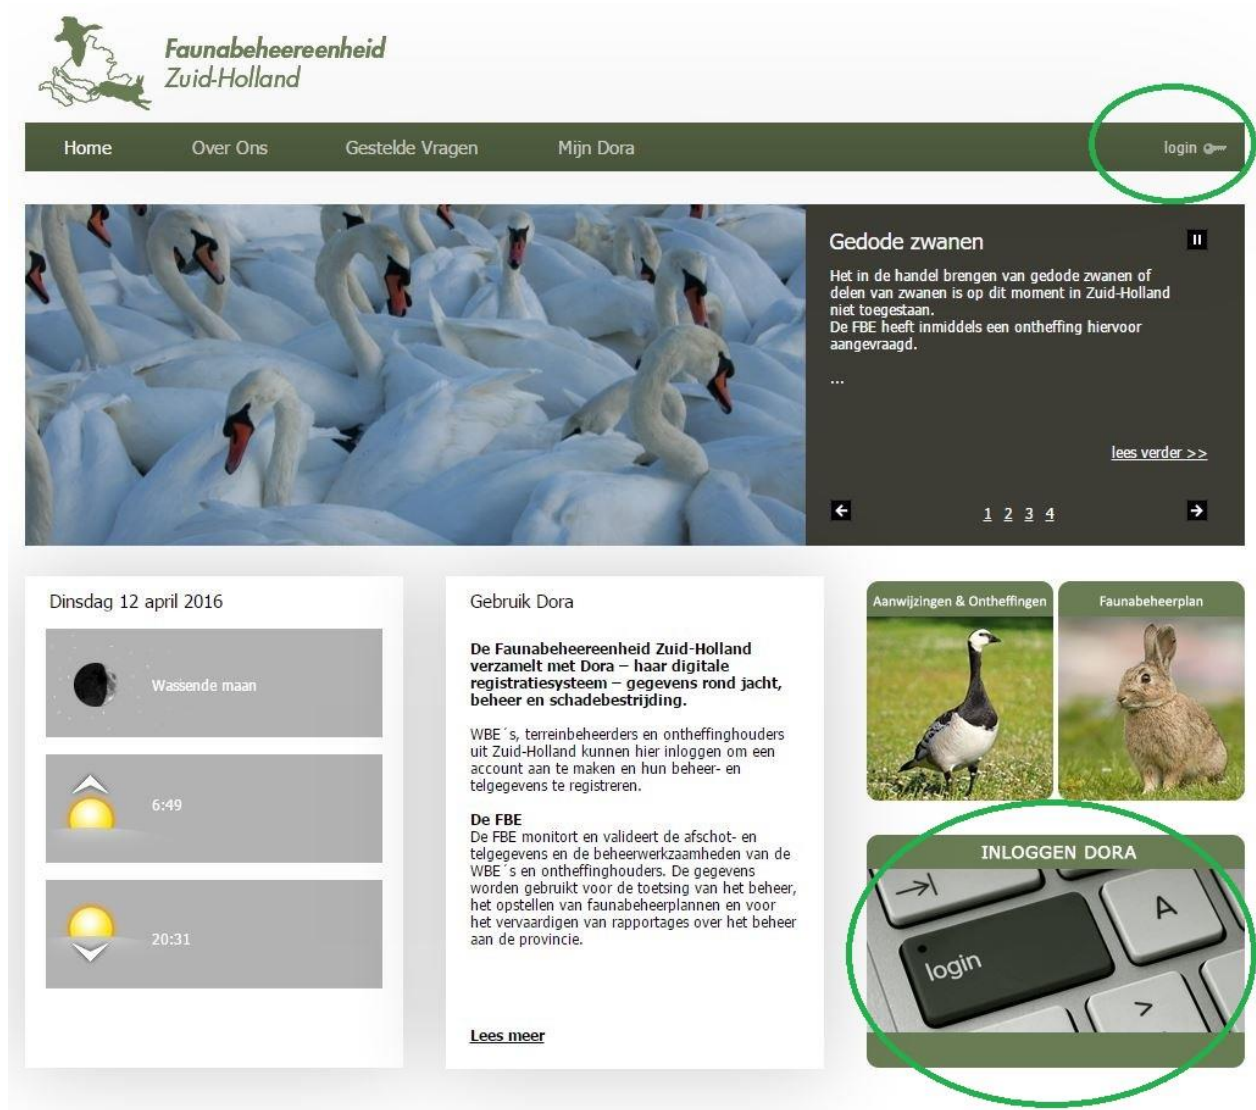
Faunabeheereenheid Zuid-Holland

Home Over Ons Gestelde Vragen Mijn Dora login

Gedode zwanen

Het in de handel brengen van gedode zwanen of delen van zwanen is op dit moment in Zuid-Holland niet toegestaan.
De FBE heeft inmiddels een ontheffing hiervoor aangevraagd.

...

lees verder >>

1 2 3 4

Dinsdag 12 april 2016

Wassende maan

6:49

20:31

Gebruik Dora

De Faunabeheereenheid Zuid-Holland verzamelt met Dora – haar digitale registratiesysteem – gegevens rond jacht, beheer en schadebestrijding.

WBE´s, terreinbeheerders en ontheffinghouders uit Zuid-Holland kunnen hier inloggen om een account aan te maken en hun beheer- en telgegevens te registreren.

De FBE
De FBE monitort en valideert de afschot- en telgegevens en de beheerwerkzaamheden van de WBE´s en ontheffinghouders. De gegevens worden gebruikt voor de toetsing van het beheer, het opstellen van faunabeheerplannen en voor het vervaardigen van rapportages over het beheer aan de provincie.

Lees meer

Aanwijzingen & Ontheffingen

Faunabeheerplan

INLOGGEN DORA

A

login